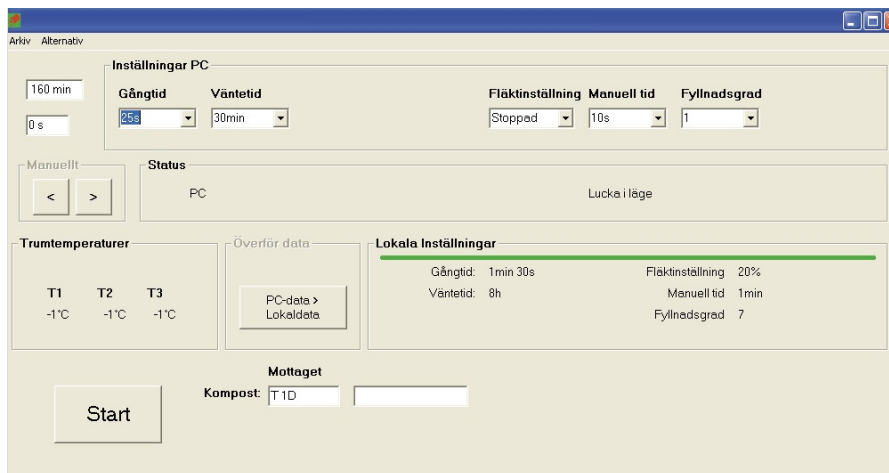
Arkiv Alternativ

160 min

0 s

Inställningar PC

Gångtid
25s

Väntetid
30min

Fläktinställning
Stoppad

Manuell tid
10s

Fyllnadsgrad
1

Manuellt
<
>

Status
PC
Lucka i läge

Trumtemperaturer
T1 T2 T3
-1°C -1°C -1°C

Överför data
PC-data > Lokaldata

Lokala Inställningar
Gångtid: 1min 30s
Väntetid: 8h
Fläktinställning 20%
Manuell tid 1min
Fyllnadsgrad 7

Start

Mottaget
Kompost: T1D